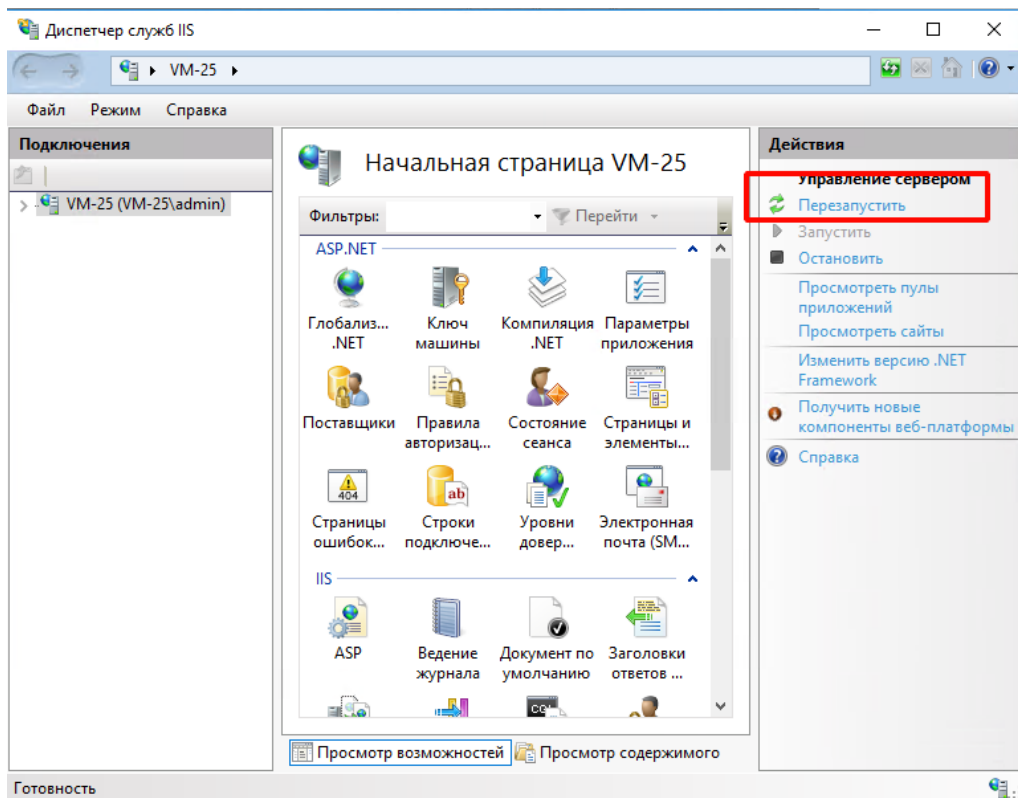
Диспетчер служб IIS

VM-25

Файл Режим Справка

Подключения

VM-25 (VM-25\admin)

Начальная страница VM-25

Фильтры: Перейти

ASP.NET

Глобализ... .NET
Ключ машины
Компиляция .NET
Параметры приложения
Поставщики
Правила авторизац...
Состояние сеанса
Страницы и элементы...
Страницы ошибок...
Строки подключе...
Уровни довер...
Электронная почта (SM...

IIS

ASP
Ведение журнала
Документ по умолчанию
Заголовки ответов ...

Просмотр возможностей Просмотр содержимого

Действия

Управление сервером
Перезапустить
Запустить
Остановить
Просмотреть пулы приложений
Просмотреть сайты
Изменить версию .NET Framework
Получить новые компоненты веб-платформы
Справка

Готовность